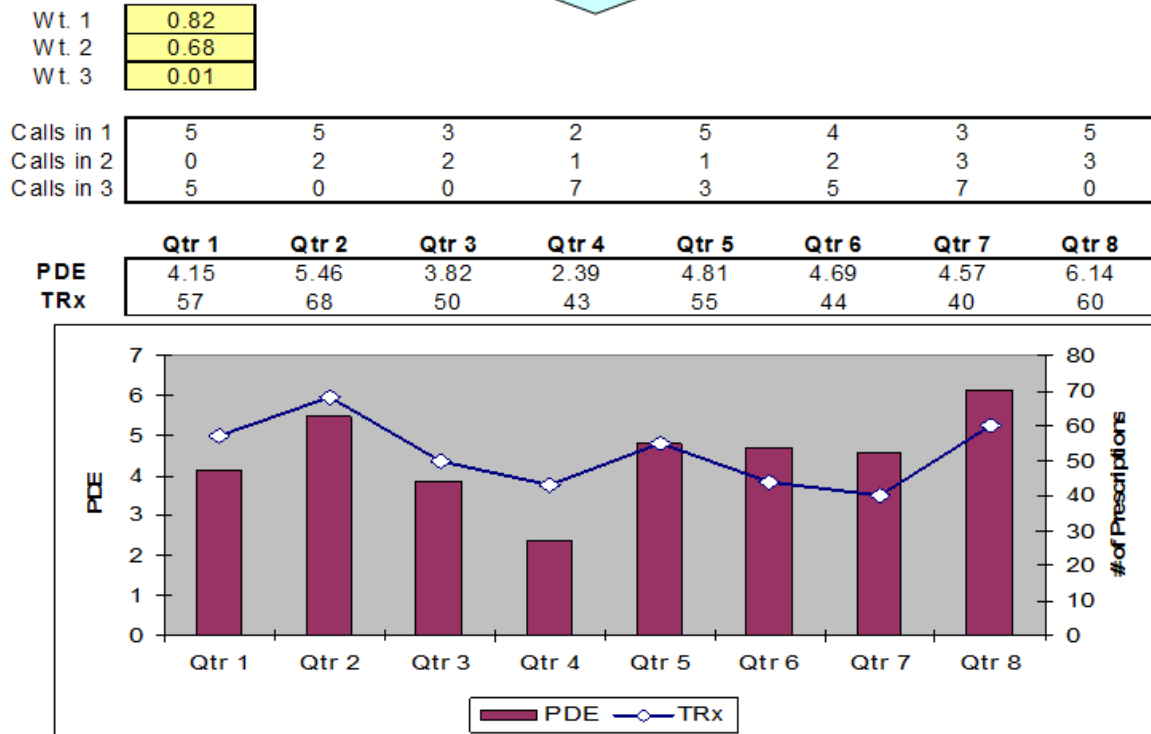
| Wt. 1 | 0.82 |
|---|---|
| Wt. 2 | 0.68 |
| Wt. 3 | 0.01 |

| Calls in 1 | 5 | 5 | 3 | 2 | 5 | 4 | 3 | 5 |
|---|---|---|---|---|---|---|---|---|
| Calls in 2 | 0 | 2 | 2 | 1 | 1 | 2 | 3 | 3 |
| Calls in 3 | 5 | 0 | 0 | 7 | 3 | 5 | 7 | 0 |

| | Qtr 1 | Qtr 2 | Qtr 3 | Qtr 4 | Qtr 5 | Qtr 6 | Qtr 7 | Qtr 8 |
|---|---|---|---|---|---|---|---|---|
| PDE | 4.15 | 5.46 | 3.82 | 2.39 | 4.81 | 4.69 | 4.57 | 6.14 |
| TRx | 57 | 68 | 50 | 43 | 55 | 44 | 40 | 60 |

7
6
5
4
3
2
1
0
PDE
80
70
60
50
40
30
20
10
0
# of Prescriptions
Qtr 1 Qtr 2 Qtr 3 Qtr 4 Qtr 5 Qtr 6 Qtr 7 Qtr 8
PDE TRx